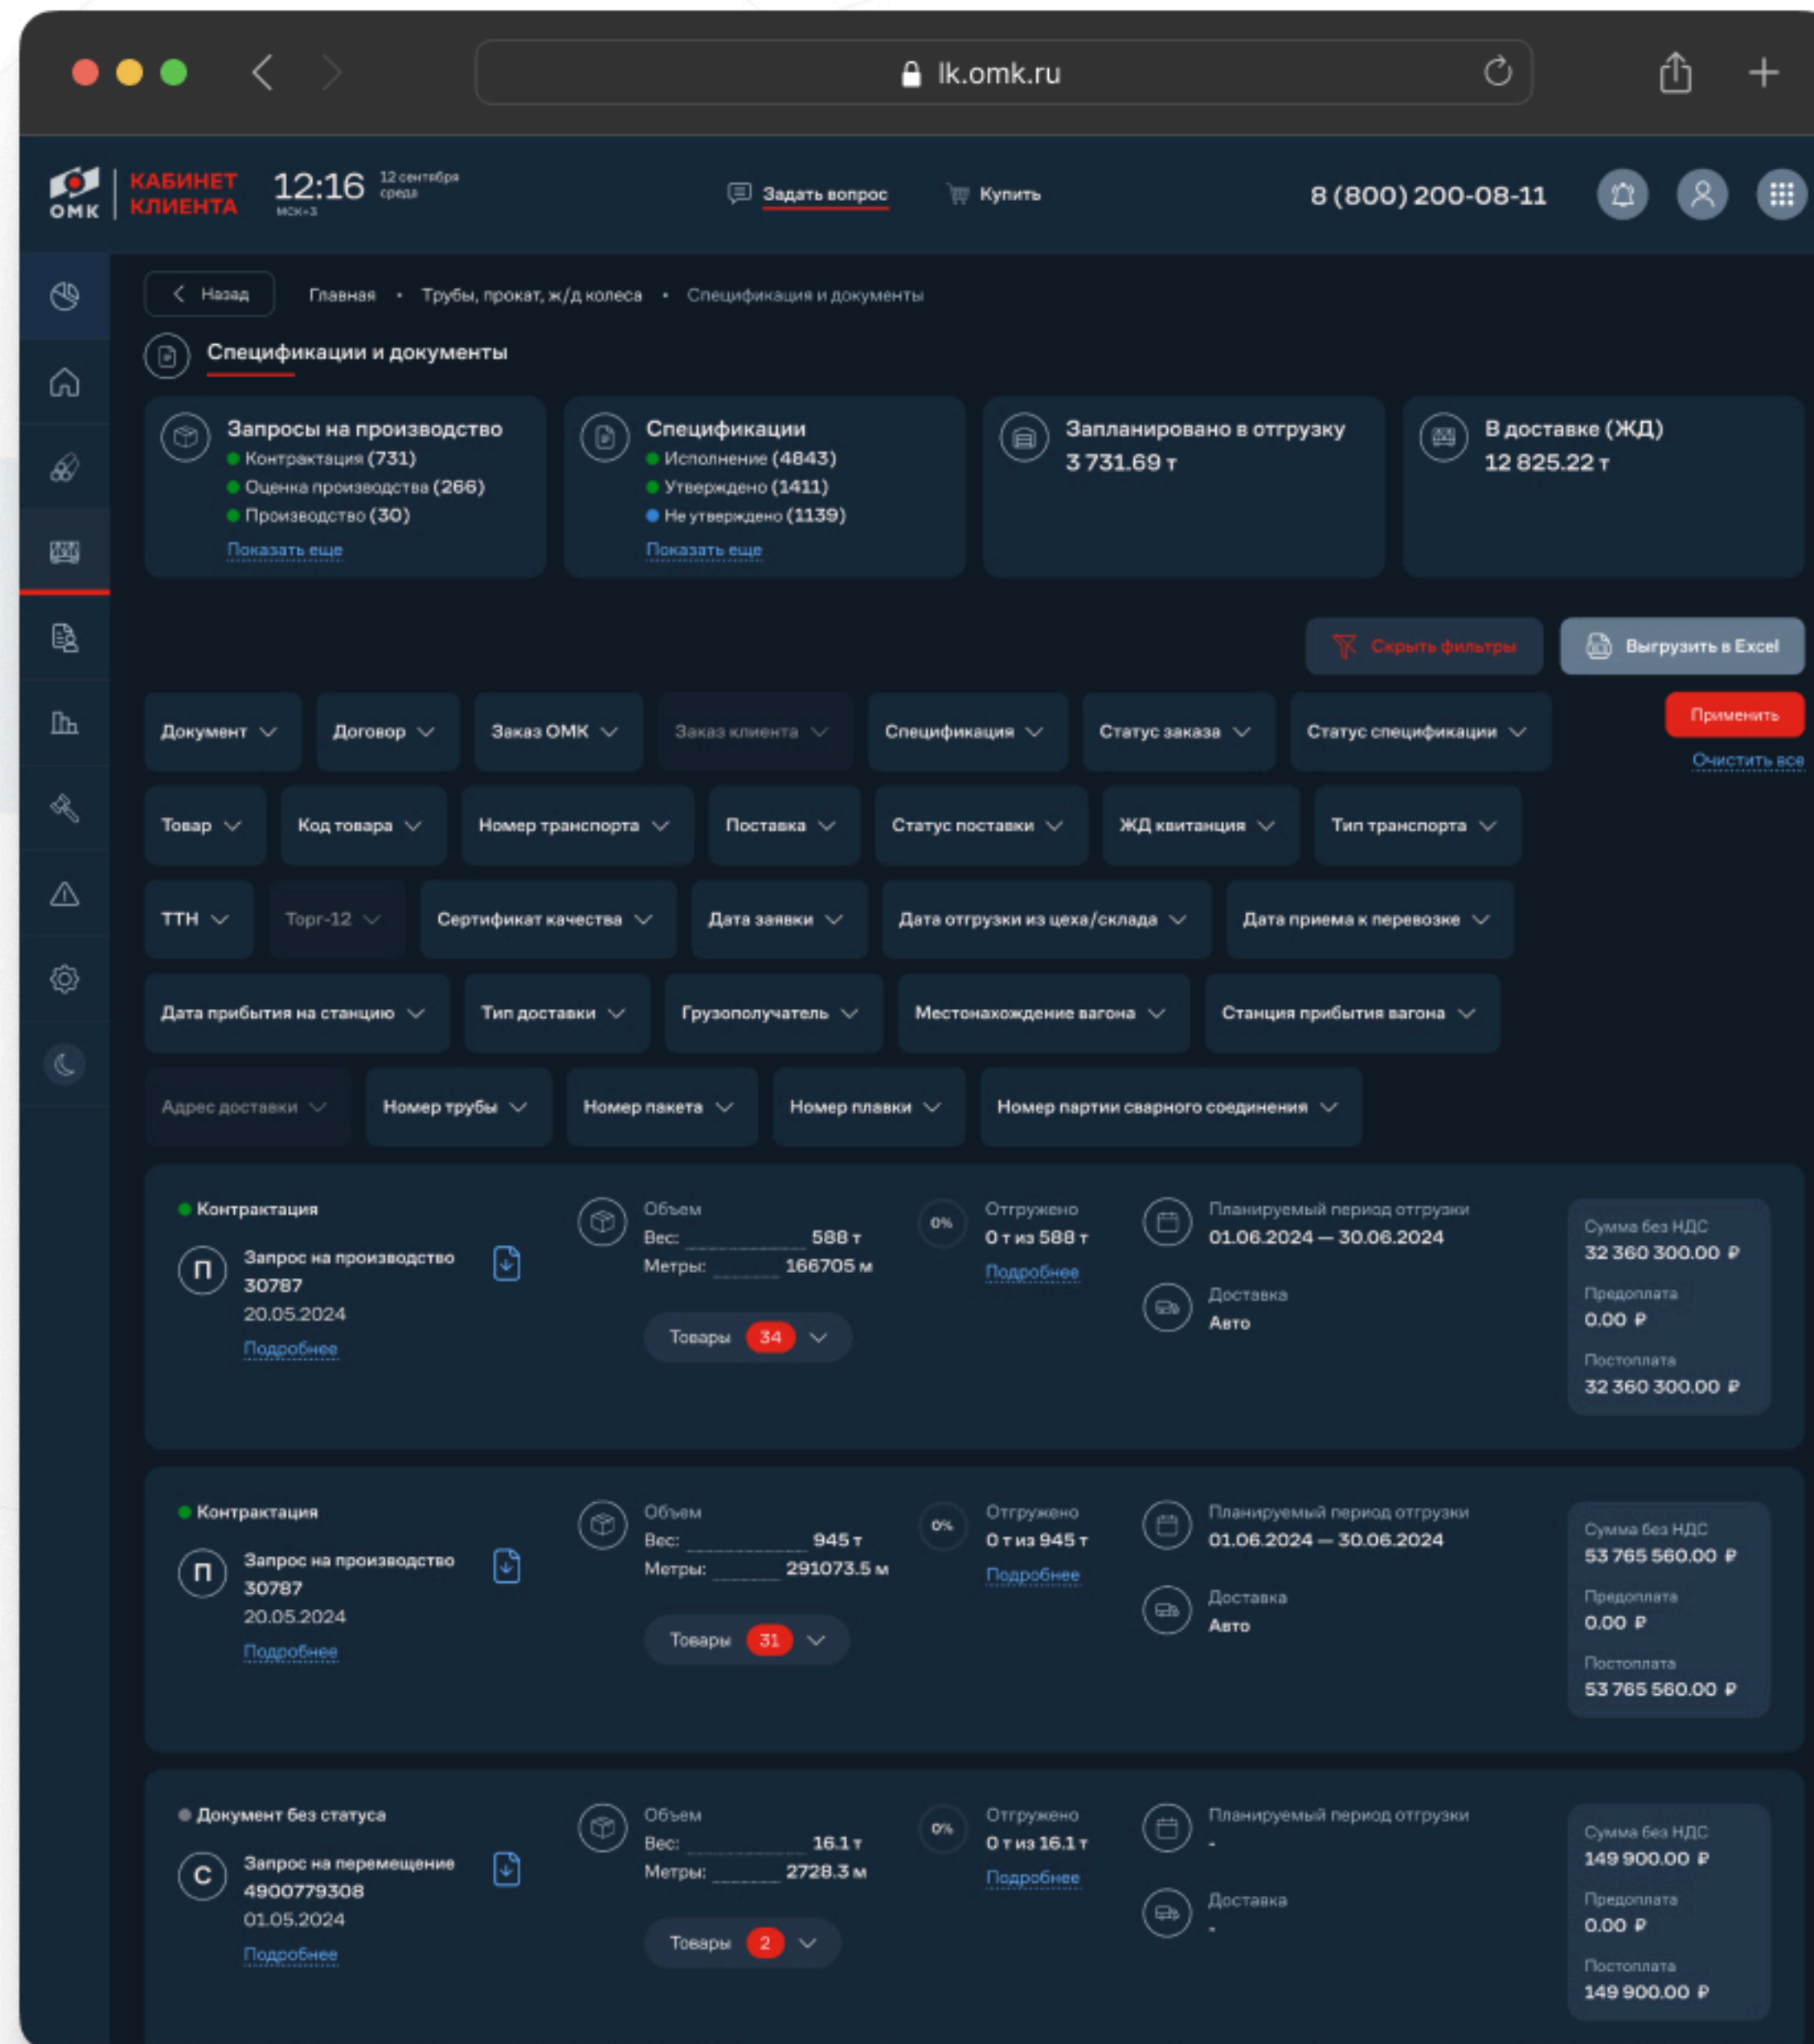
lk.omk.ru

ОМК КАБИНЕТ КЛИЕНТА 12:16 12 сентября среда МСК+3

Задать вопрос Купить 8 (800) 200-08-11

Назад Главная • Трубы, прокат, ж/д колеса • Спецификация и документы

Спецификации и документы

Запросы на производство
Контрактация (731)
Оценка производства (266)
Производство (30)
Показать еще

Спецификации
Исполнение (4843)
Утверждено (1411)
Не утверждено (1139)
Показать еще

Запланировано в отгрузку
3 731.69 т

В доставке (ЖД)
12 825.22 т

Скрыть фильтры Выгрузить в Excel

Документ Договор Заказ ОМК Заказ клиента Спецификация Статус заказа Статус спецификации Применить Очистить все

Товар Код товара Номер транспорта Поставка Статус поставки ЖД квитанция Тип транспорта

ТТН Торг-12 Сертификат качества Дата заявки Дата отгрузки из цеха/склада Дата приема к перевозке

Дата прибытия на станцию Тип доставки Грузополучатель Местонахождение вагона Станция прибытия вагона

Адрес доставки Номер трубы Номер пакета Номер плавки Номер партии сварного соединения

Контрактация
П Запрос на производство 30787 20.05.2024 Подробнее
Объем Вес: 588 т Метры: 166705 м
Товары 34
0% Отгружено 0 т из 588 т Подробнее
Планируемый период отгрузки 01.06.2024 — 30.06.2024
Доставка Авто
Сумма без НДС 32 360 300.00 ₽
Предоплата 0.00 ₽
Постоплата 32 360 300.00 ₽

Контрактация
П Запрос на производство 30787 20.05.2024 Подробнее
Объем Вес: 945 т Метры: 291073.5 м
Товары 31
0% Отгружено 0 т из 945 т Подробнее
Планируемый период отгрузки 01.06.2024 — 30.06.2024
Доставка Авто
Сумма без НДС 53 765 560.00 ₽
Предоплата 0.00 ₽
Постоплата 53 765 560.00 ₽

Документ без статуса
С Запрос на перемещение 4900779308 01.05.2024 Подробнее
Объем Вес: 16.1 т Метры: 2728.3 м
Товары 2
0% Отгружено 0 т из 16.1 т Подробнее
Планируемый период отгрузки -
Доставка -
Сумма без НДС 149 900.00 ₽
Предоплата 0.00 ₽
Постоплата 149 900.00 ₽